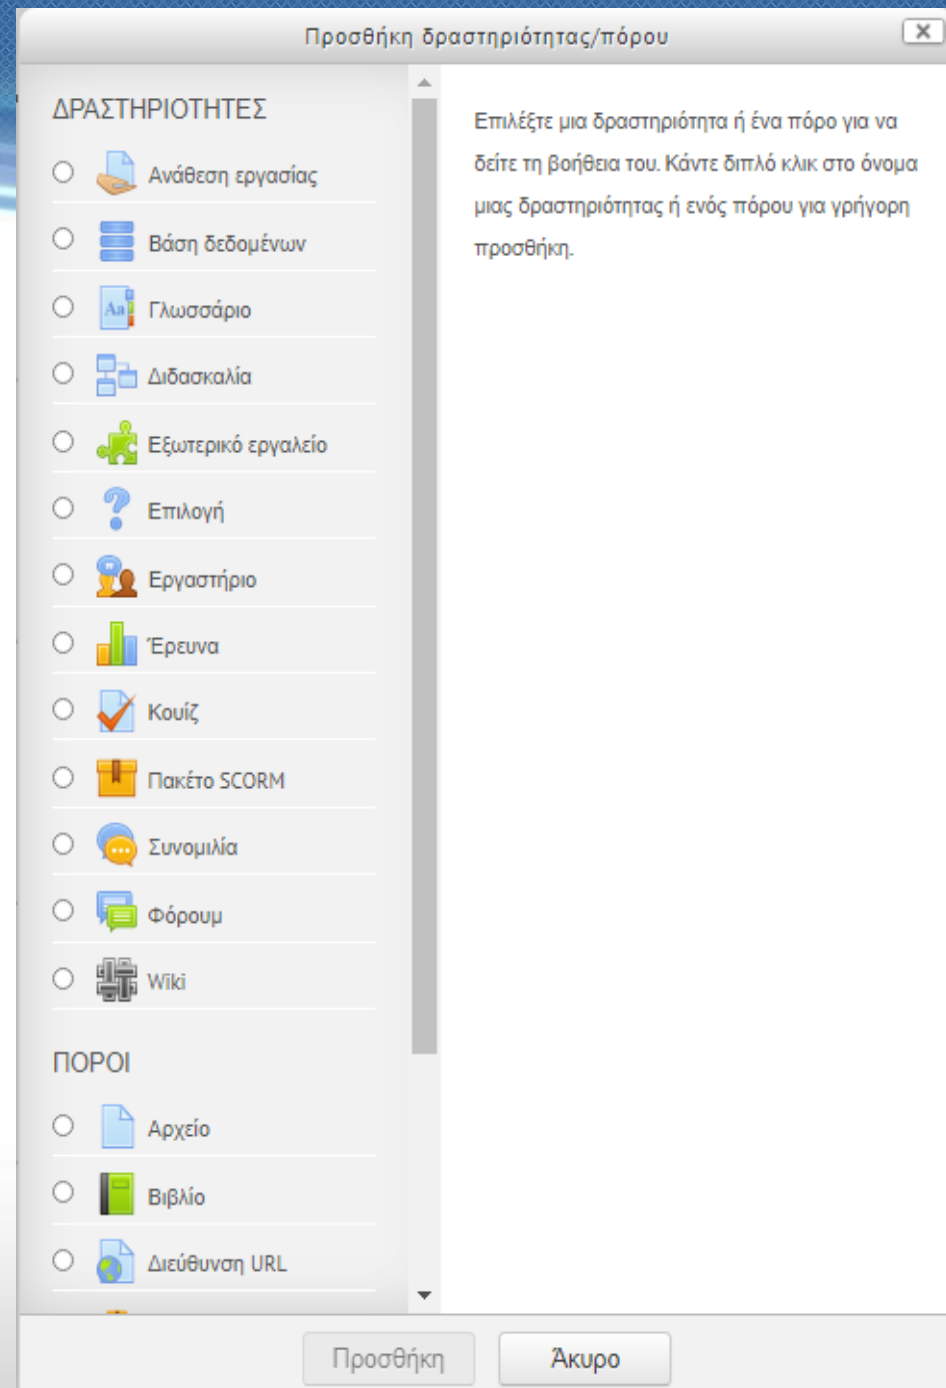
Προσθήκη δραστηριότητας/πόρου

ΔΡΑΣΤΗΡΙΟΤΗΤΕΣ

Ανάθεση εργασίας

Βάση δεδομένων

Γλωσσάριο

Διδασκαλία

Εξωτερικό εργαλείο

Επιλογή

Εργαστήριο

Έρευνα

Κουίζ

Πακέτο SCORM

Συνομιλία

Φόρουμ

Wiki

ΠΟΡΟΙ

Αρχείο

Βιβλίο

Διεύθυνση URL

Επιλέξτε μια δραστηριότητα ή ένα πόρο για να δείτε τη βοήθεια του. Κάντε διπλό κλικ στο όνομα μιας δραστηριότητας ή ενός πόρου για γρήγορη προσθήκη.

Προσθήκη

Άκυρο